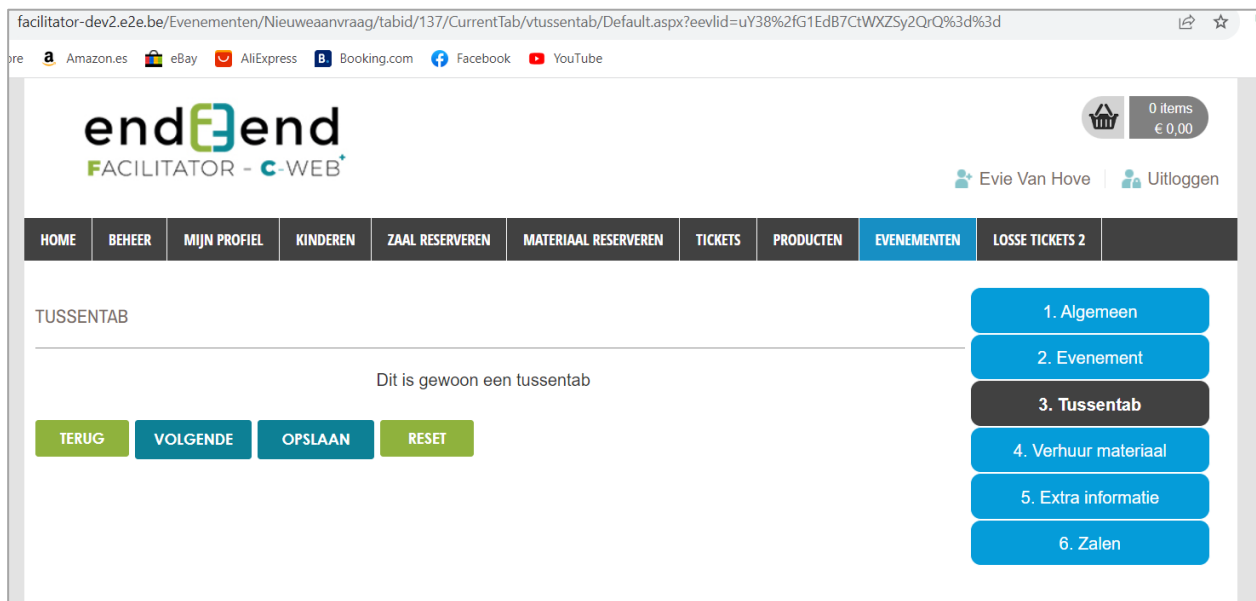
facilitator-dev2.e2e.be/Evenementen/Nieuweaanvraag/tabid/137/CurrentTab/vtussentab/Default.aspx?eevlid=uY38%2fG1EdB7CtWXZSy2QrQ%3d%3d

ore Amazon.es eBay AliExpress Booking.com Facebook YouTube

end2end
FACILITATOR - C-WEB

0 items
€ 0,00

Evie Van Hove | Uitloggen

HOME | BEHEER | MIJN PROFIEL | KINDEREN | ZAAL RESERVEREN | MATERIAAL RESERVEREN | TICKETS | PRODUCTEN | EVENEMENTEN | LOSSE TICKETS 2

TUSSENTAB

Dit is gewoon een tussentab

TERUG | VOLGENDE | OPSLAAN | RESET

1. Algemeen
2. Evenement
3. Tussentab
4. Verhuur materiaal
5. Extra informatie
6. Zalen